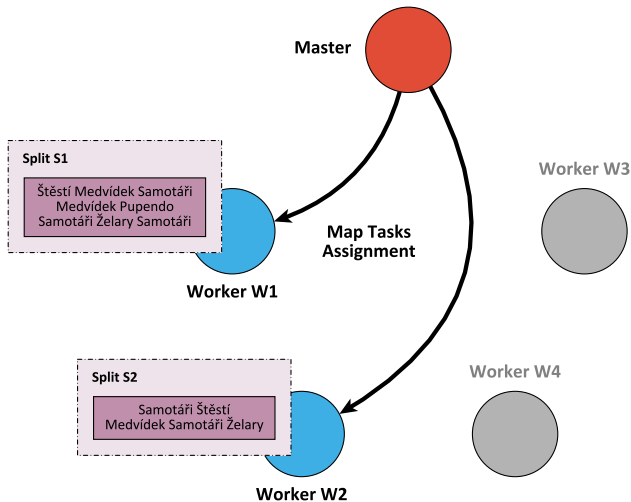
Master

Split S1

Štěstí Medvídek Samotáři Medvídek Pupendo Samotáři Želary Samotáři

Worker W3

Map Tasks Assignment

Worker W1

Worker W4

Split S2

Samotáři Štěstí Medvídek Samotáři Želary

Worker W2